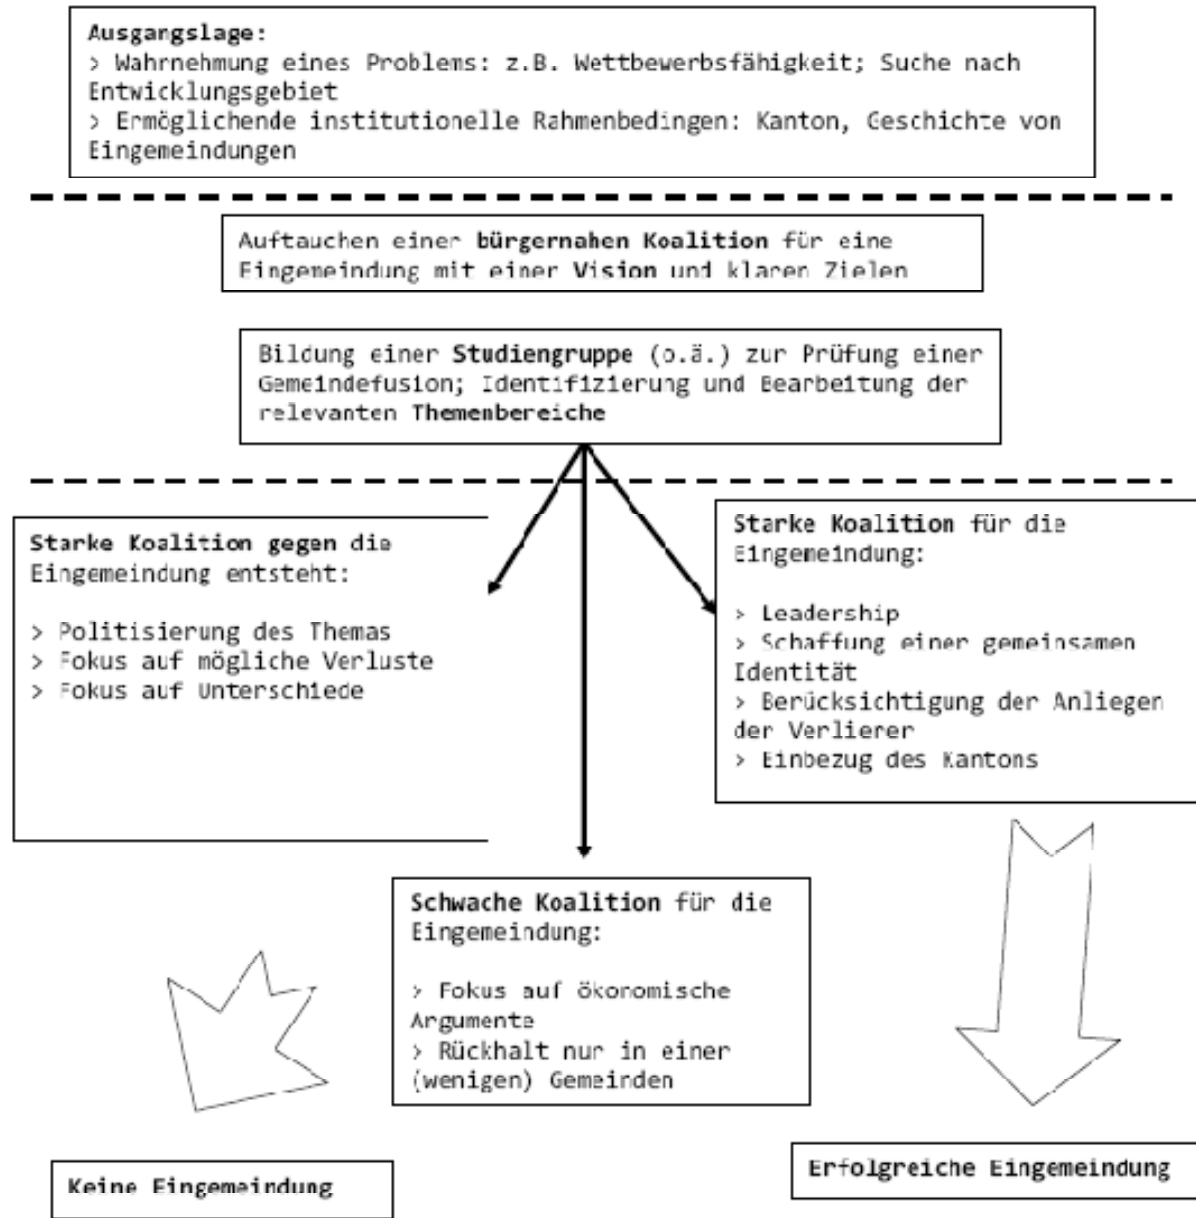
Ausgangslage:
> Wahrnehmung eines Problems: z.B. Wettbewerbsfähigkeit; Suche nach Entwicklungsgebiet
> Ermöglichende institutionelle Rahmenbedingen: Kanton, Geschichte von Eingemeindungen

Auftauchen einer bürgernahen Koalition für eine Eingemeindung mit einer Vision und klaren Zielen

Bildung einer Studiengruppe (o.ä.) zur Prüfung einer Gemeindefusion; Identifizierung und Bearbeitung der relevanten Themenbereiche

Starke Koalition gegen die Eingemeindung entsteht:

> Politisierung des Themas
> Fokus auf mögliche Verluste
> Fokus auf Unterschiede

Starke Koalition für die Eingemeindung:

> Leadership
> Schaffung einer gemeinsamen Identität
> Berücksichtigung der Anliegen der Verlierer
> Einbezug des Kantons

Schwache Koalition für die Eingemeindung:

> Fokus auf ökonomische Argumente
> Rückhalt nur in einer (wenigen) Gemeinden

Keine Eingemeindung

Erfolgreiche Eingemeindung